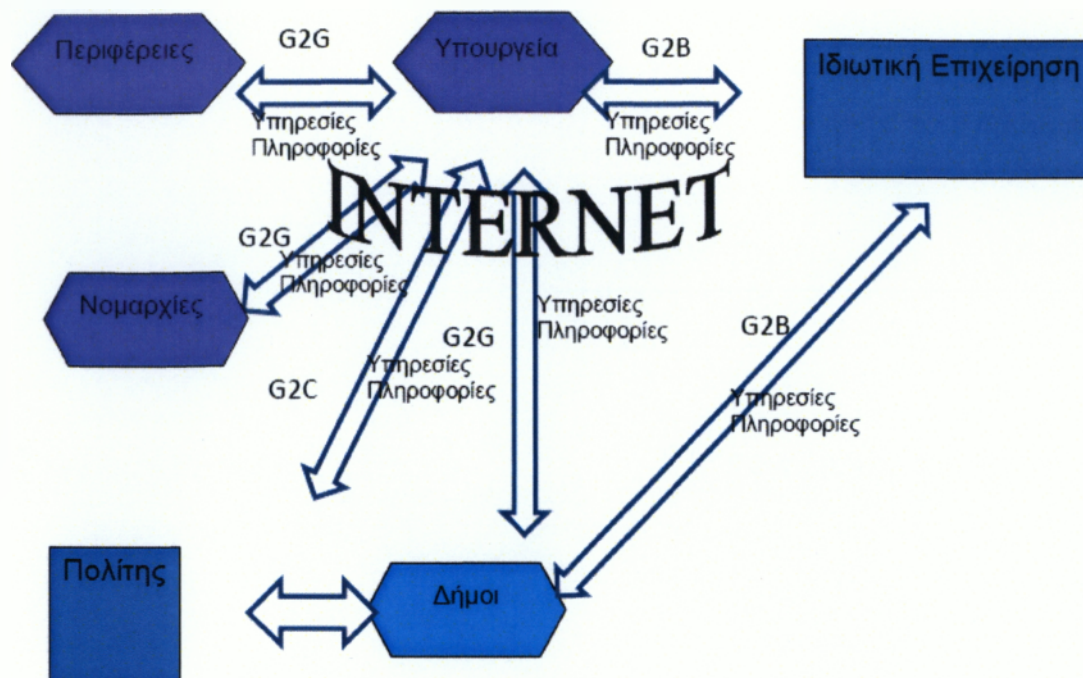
Περιφέρειες

G2G

Υπουργεία

G2B

Ιδιωτική Επιχείρηση

Υπηρεσίες
Πληροφορίες

Υπηρεσίες
Πληροφορίες

INTERNET

G2G

Υπηρεσίες
Πληροφορίες

Νομαρχίες

Υπηρεσίες
Πληροφορίες

G2G

G2B

Υπηρεσίες
Πληροφορίες

G2C

Υπηρεσίες
Πληροφορίες

Πολίτης

Δήμοι